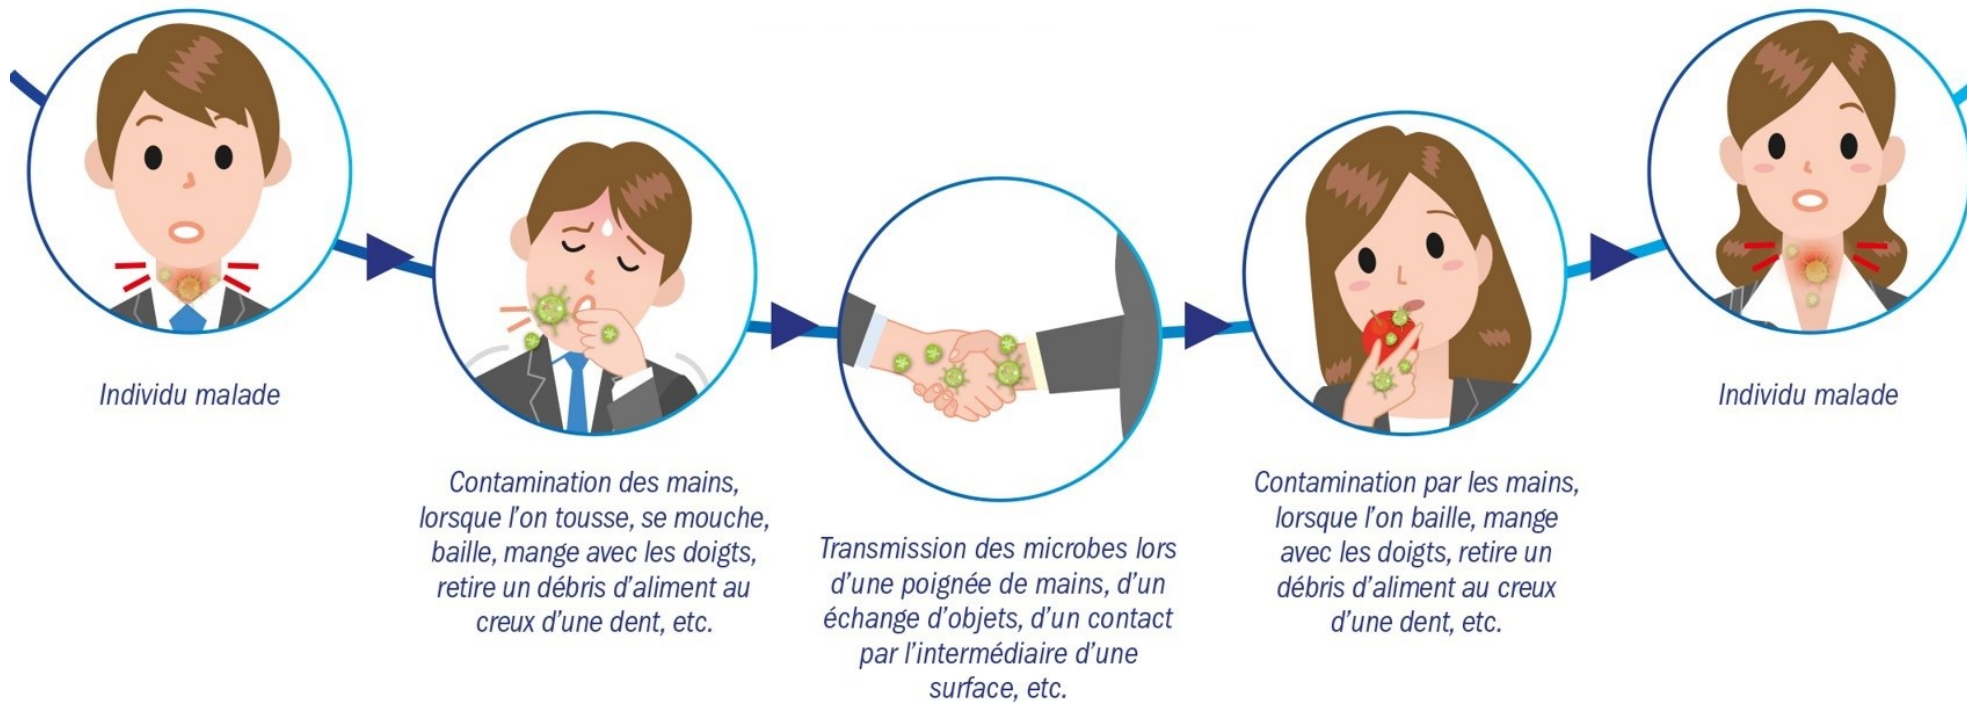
Individu malade

Contamination des mains, lorsque l'on tousse, se mouche, baille, mange avec les doigts, retire un débris d'aliment au creux d'une dent, etc.

Transmission des microbes lors d'une poignée de mains, d'un échange d'objets, d'un contact par l'intermédiaire d'une surface, etc.

Contamination par les mains, lorsque l'on baille, mange avec les doigts, retire un débris d'aliment au creux d'une dent, etc.

Individu malade